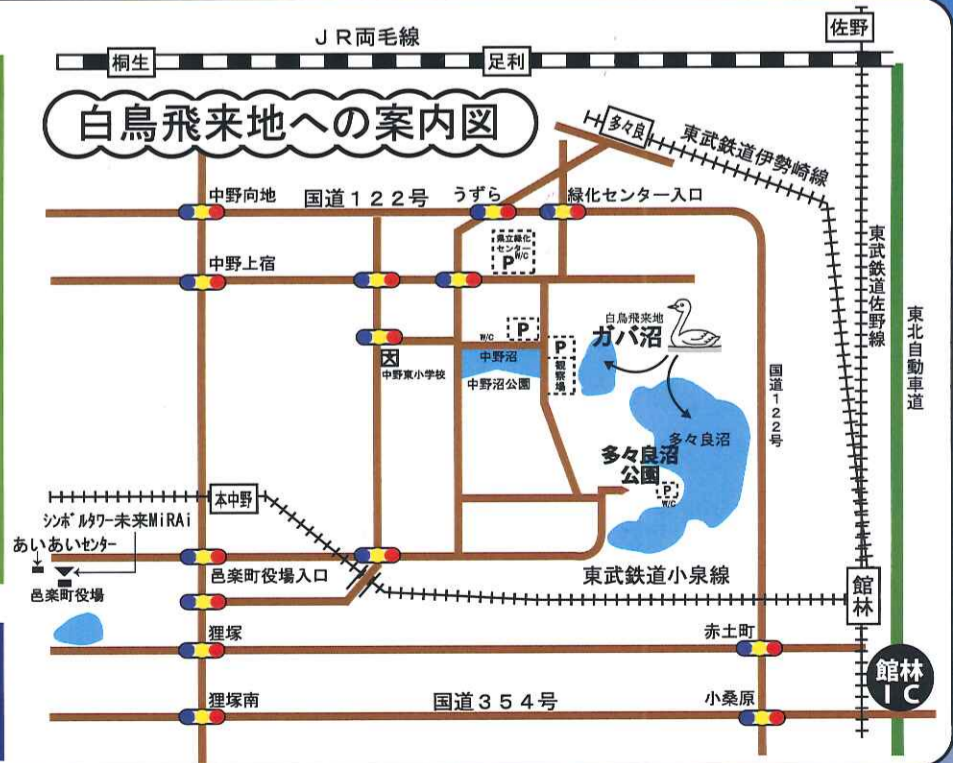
JR両毛線
佐野
桐生
足利
白鳥飛来地への案内図
多々良
東武鉄道伊勢崎線
中野向地
国道122号
うずら
緑化センター入口
県立緑化センター
P
W/C
中野上宿
東武鉄道佐野線
東北自動車道
W/C
P
白鳥飛来地
ガバ沼
P
観察場
中野沼
中野東小学校
中野沼公園
国道122号
多々良沼
多々良沼公園
P
W/C
本中野
シンボルタワー未来MiRAi
あいあいセンター
邑楽町役場
邑楽町役場入口
東武鉄道小泉線
館林
狸塚
赤土町
館林IC
狸塚南
国道354号
小桑原